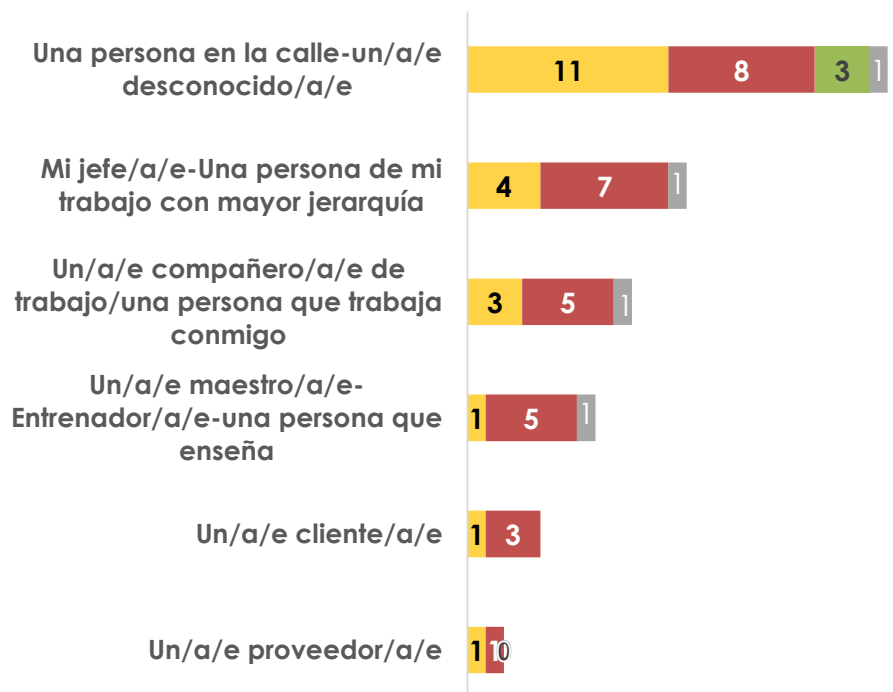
| | | | | |
|---|---|---|---|---|
| Una persona en la calle-un/a/e desconocido/a/e | 11 | 8 | 3 | 1 |
| Mi jefe/a/e-Una persona de mi trabajo con mayor jerarquía | 4 | 7 | | 1 |
| Un/a/e compañero/a/e de trabajo/una persona que trabaja conmigo | 3 | 5 | | 1 |
| Un/a/e maestro/a/e-Entrenador/a/e-una persona que enseña | 1 | 5 | | 1 |
| Un/a/e cliente/a/e | 1 | 3 | | |
| Un/a/e proveedor/a/e | 1 | 1 | 0 | |